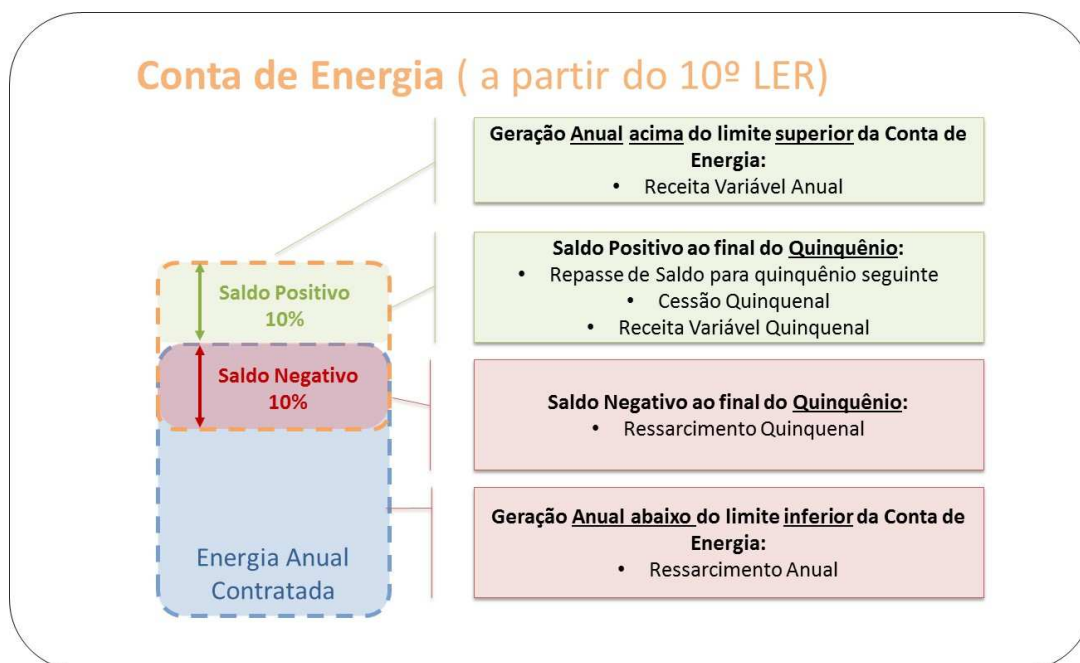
Conta de Energia ( a partir do 10º LER)

Saldo Positivo 10%

Saldo Negativo 10%

Energia Anual Contratada

Geração Anual acima do limite superior da Conta de Energia:
• Receita Variável Anual

Saldo Positivo ao final do Quinquênio:
• Repasse de Saldo para quinquênio seguinte
• Cessão Quinquenal
• Receita Variável Quinquenal

Saldo Negativo ao final do Quinquênio:
• Ressarcimento Quinquenal

Geração Anual abaixo do limite inferior da Conta de Energia:
• Ressarcimento Anual